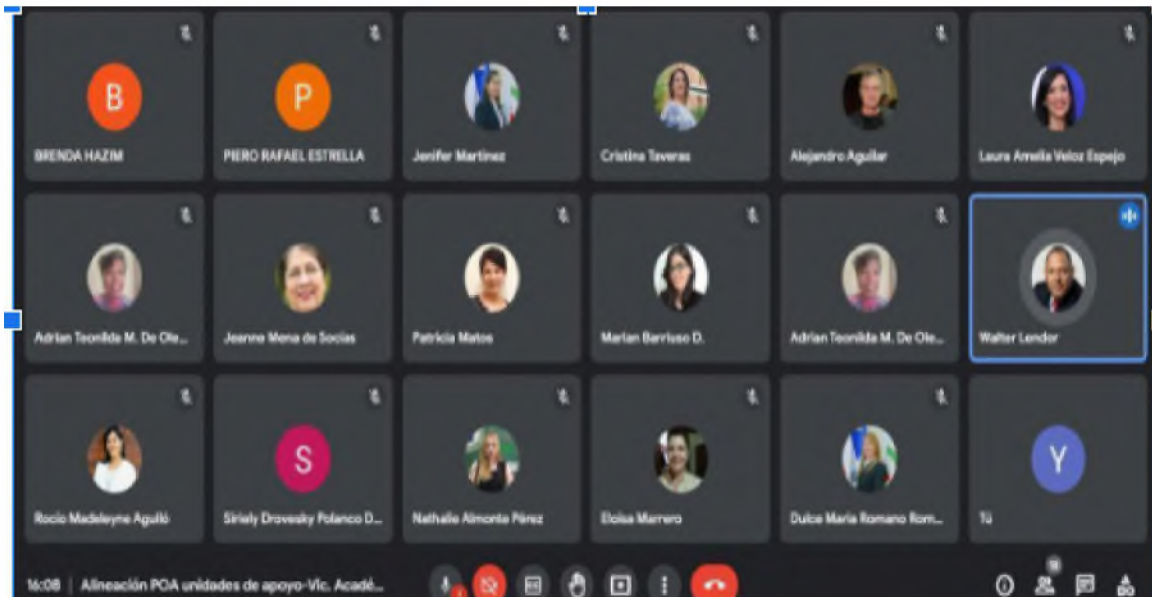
B
BRENDA HAZIM
P
PIERO RAFAEL ESTRELLA
Jenifer Martinez
Cristina Taveras
Alejandro Aguilar
Laura Amelia Veloz Espejo
Adrian Teonilda M. De Ole...
Jeanne Mena de Socias
Patricia Matos
Marian Barriuso D.
Adrian Teonilda M. De Ole...
Walter Lendor
Rocio Madeleyne Agulló
S
Sirlely Drovesky Polanco D...
Nathalie Almonte Pérez
Eloisa Marrero
Dulce Maria Romano Rom...
Y
Tú
16:08 | Alineación POA unidades de apoyo-Vic. Acadé...